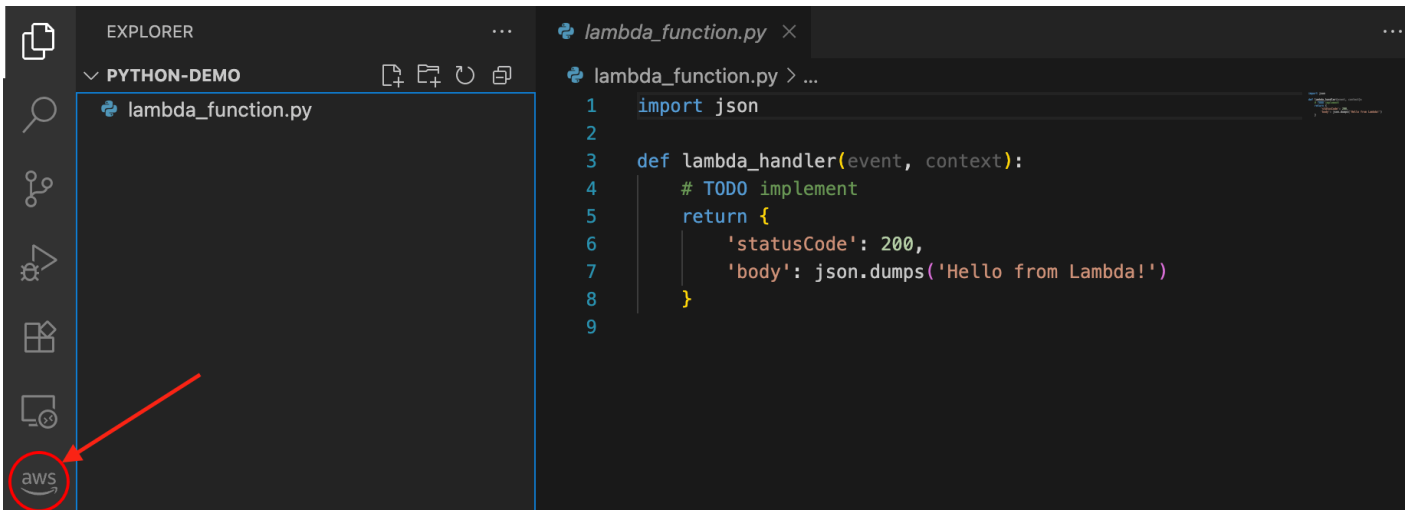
EXPLORER ···

PYTHON-DEMO

lambda_function.py

lambda_function.py ×

lambda_function.py > ...

1 import json
2
3 def lambda_handler(event, context):
4     # TODO implement
5     return {
6         'statusCode': 200,
7         'body': json.dumps('Hello from Lambda!')
8     }
9

aws